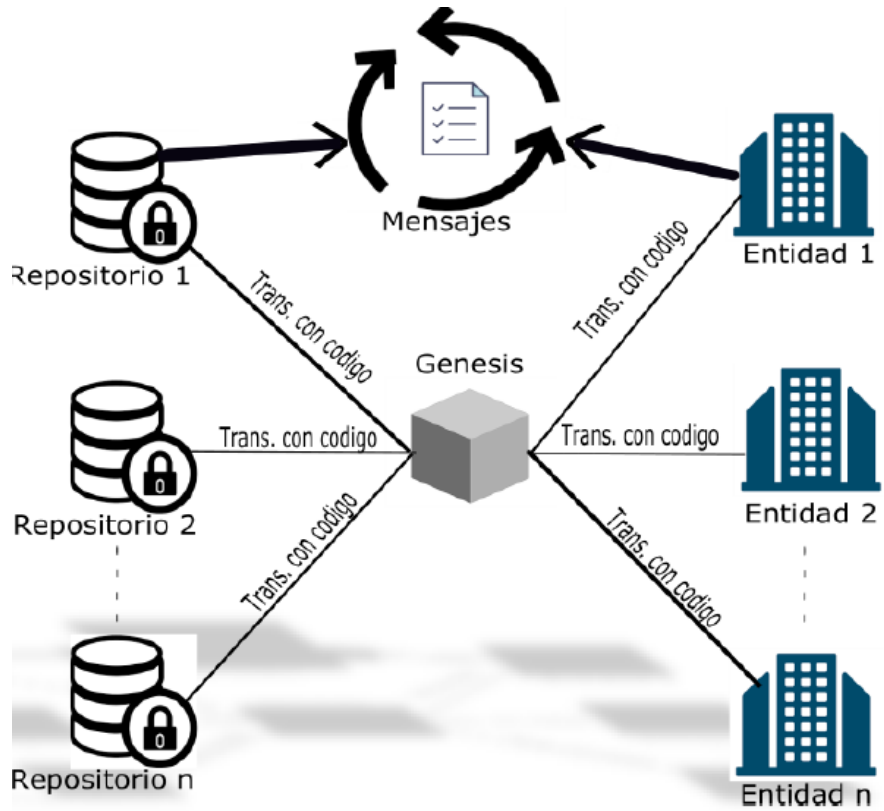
Mensajes

Repositorio 1

Entidad 1

Trans. con codigo

Trans. con codigo

Genesis

Repositorio 2

Trans. con codigo

Trans. con codigo

Entidad 2

Trans. con codigo

Trans. con codigo

Repositorio n

Entidad n